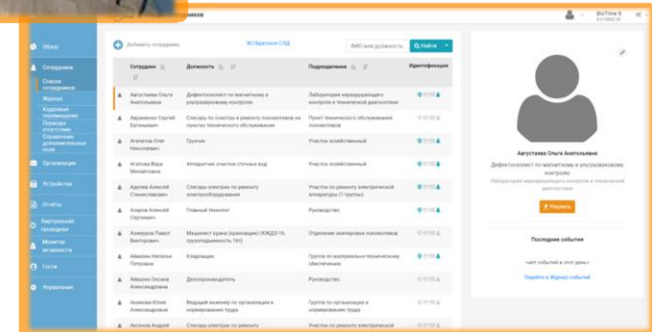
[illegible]ников

BioTime 8

Обзор

Сотрудники

Список сотрудников

Журнал

Кадровые перемещения

Периоды отпусков

Справочник дополнительных полей

Организация

Устройства

Отчёты

Виртуальная проходная

Монитор активности

Гости

Управление

Добавить сотрудника

ФИО/Краткое ФИО

ФИО или должность

Найти

| Сотрудник | Должность | Подразделение | Идентификация |
|---|---|---|---|
| Августаева Ольга Анатольевна | Дефектоскопист по магнитному и ультразвуковому контролю | Лаборатория неразрушающего контроля и технической диагностики | |
| Авраменко Сергей Евгеньевич | Слесарь по осмотру и ремонту локомотивов на пунктах технического обслуживания | Пункт технического обслуживания локомотивов | |
| Агапитов Олег Николаевич | Грузчик | Участок хозяйственный | |
| Агапова Вера Михайловна | Аппаратчик очистки сточных вод | Участок хозяйственный | |
| Адеева Алексей Станиславович | Слесарь-электрик по ремонту электрооборудования | Участок по ремонту электрической аппаратуры (1 группа) | |
| Азаров Алексей Сергеевич | Главный технолог | Руководство | |
| Акмаеров Павел Викторович | Машинист крана (крановщик) (КЖДЭ-16, грузоподъемность 16т) | Отделение экипировки локомотивов | |
| Аймалова Наталья Петровна | Кладовщик | Группа по материально-техническому обеспечению | |
| Аймалова Оксана Александровна | Делопроизводитель | Руководство | |
| Акимова Юлия Александровна | Ведущий инженер по организации и нормированию труда | Группа по организации и нормированию труда | |
| Аксенов Андрей | Слесарь по ремонту | Участок по ремонту электрической | |

Августаева Ольга Анатольевна

Дефектоскопист по магнитному и ультразвуковому контролю

Лаборатория неразрушающего контроля и технической диагностики

Распечать

Последние события

нет событий в этот день

Перейти в Журнал событий